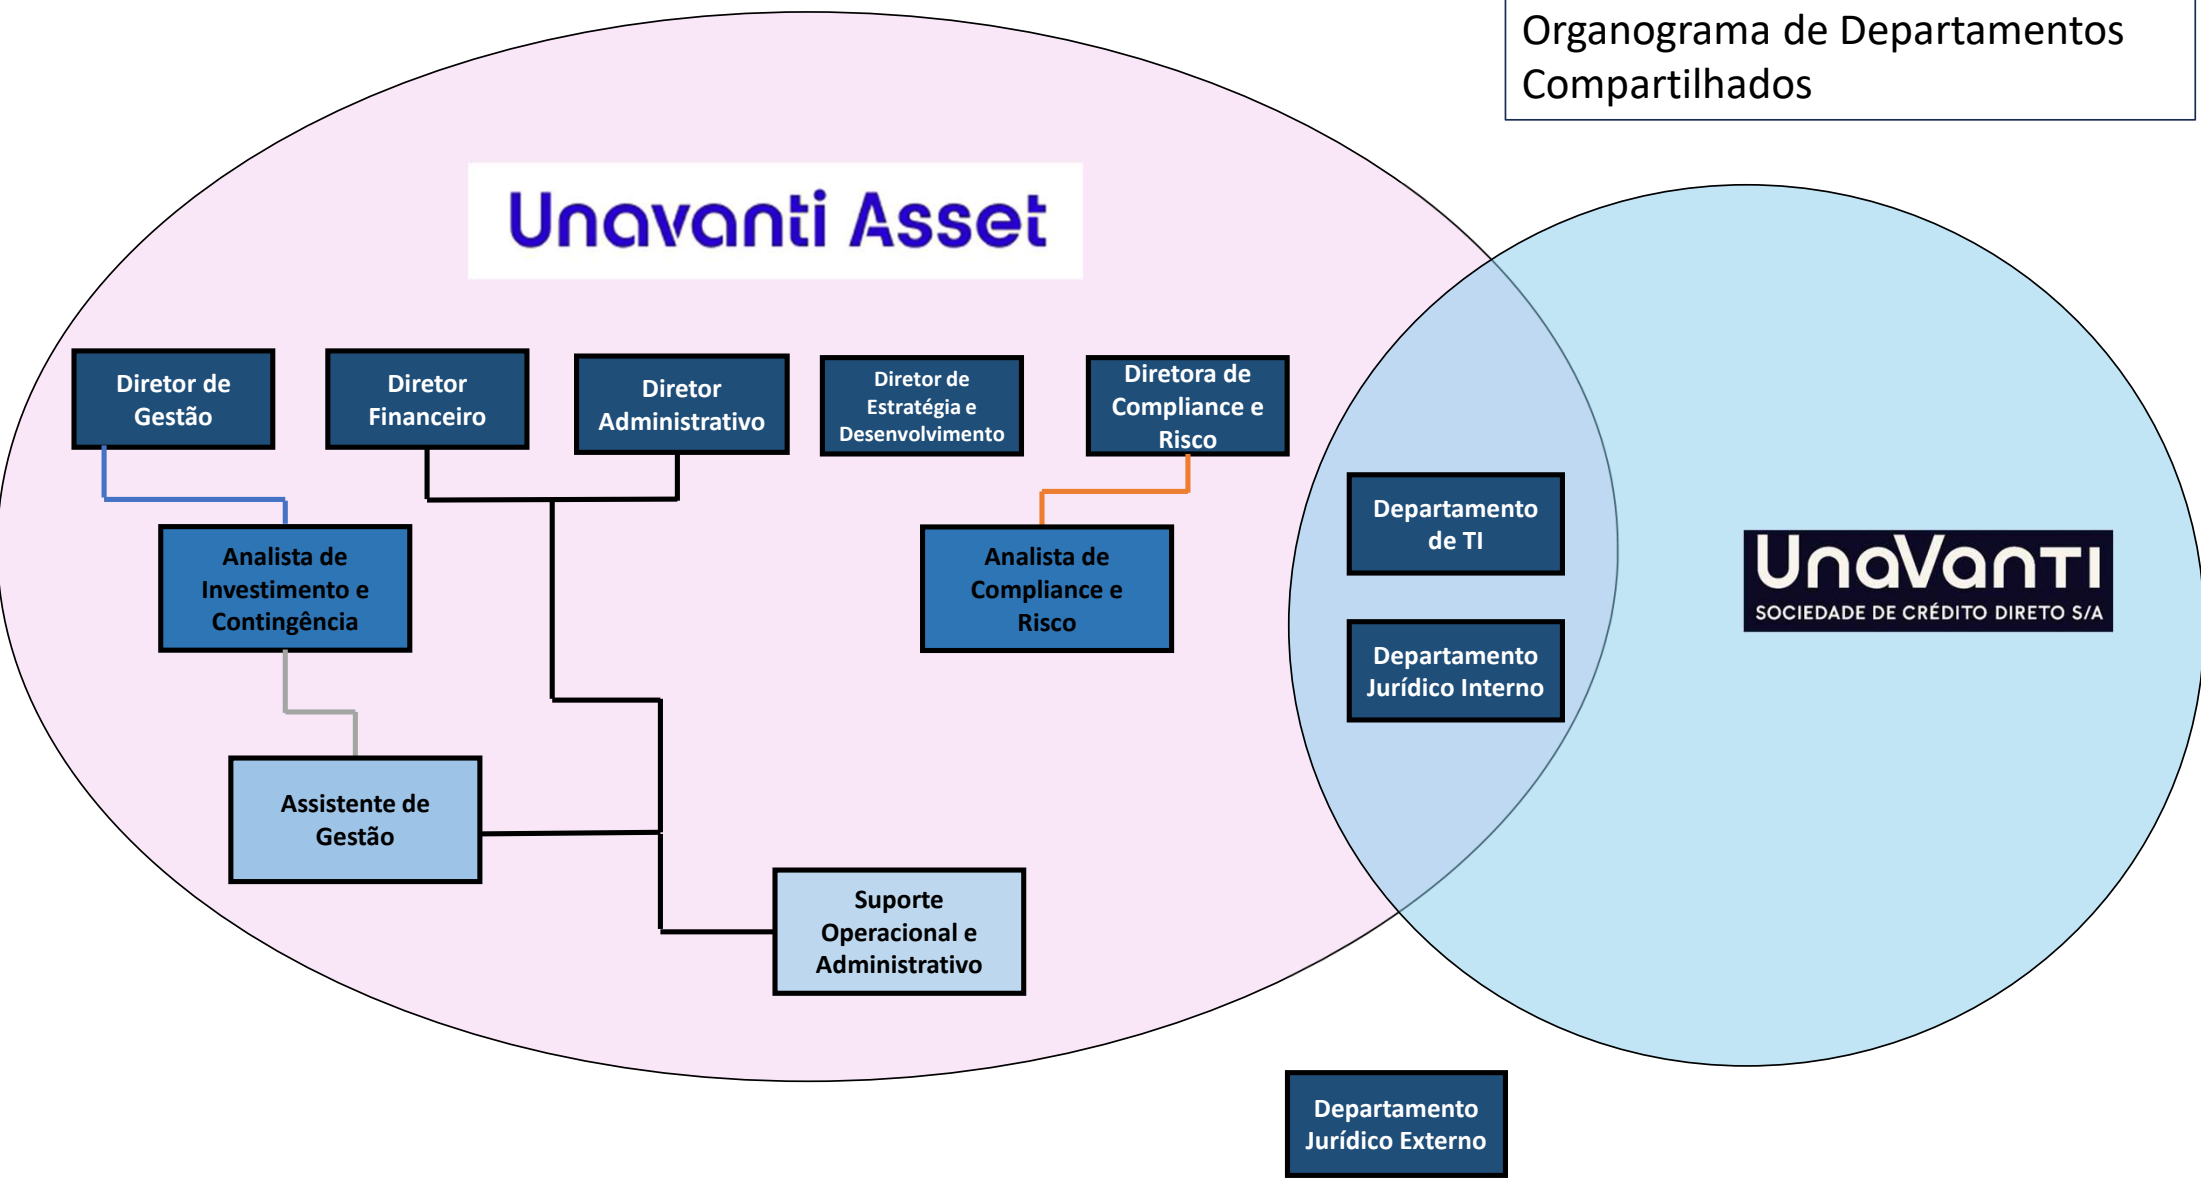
Organograma de Departamentos Compartilhados

Unavanti Asset

Diretor de Gestão

Diretor Financeiro

Diretor Administrativo

Diretor de Estratégia e Desenvolvimento

Diretora de Compliance e Risco

Analista de Investimento e Contingência

Analista de Compliance e Risco

Assistente de Gestão

Suporte Operacional e Administrativo

Departamento de TI

Departamento Jurídico Interno

UnaVanti
SOCIEDADE DE CRÉDITO DIRETO S/A

Departamento Jurídico Externo